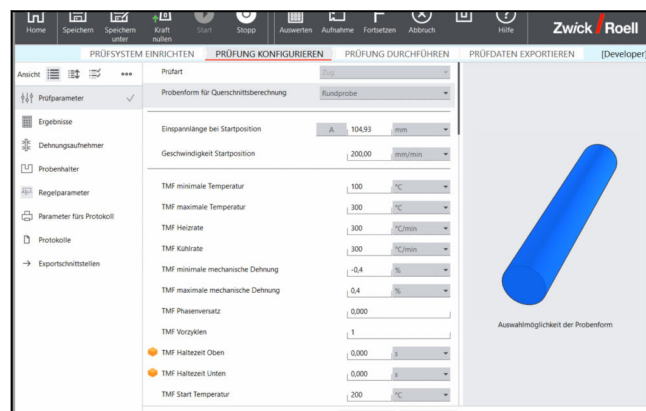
Home Speichern Speichern unter Kraft nullen Start Stopp Auswerten Aufnahme Fortsetzen Abbruch Hilfe ZwickRoell

PRÜFSYSTEM EINRICHTEN PRÜFUNG KONFIGURIEREN PRÜFUNG DURCHFÜHREN PRÜFDATEN EXPORTIEREN [Developer]

Ansicht

Prüfparameter
Ergebnisse
Dehnungsaufnehmer
Probenhalter
Regelparameter
Parameter fürs Protokoll
Protokolle
Exportschnittstellen

| | | |
|---|---|---|
| Prüfart | Zug | |
| Probenform für Querschnittsberechnung | Rundprobe | |
| Einspannlänge bei Startposition | A 104,93 | mm |
| Geschwindigkeit Startposition | 200,00 | mm/min |
| TMF minimale Temperatur | 100 | °C |
| TMF maximale Temperatur | 300 | °C |
| TMF Heizrate | 300 | °C/min |
| TMF Kühlrate | 300 | °C/min |
| TMF minimale mechanische Dehnung | -0,4 | % |
| TMF maximale mechanische Dehnung | 0,4 | % |
| TMF Phasenversatz | 0,000 | |
| TMF Vorzyklen | 1 | |
| TMF Haltezeit Oben | 0,000 | s |
| TMF Haltezeit Unten | 0,000 | s |
| TMF Start Temperatur | 200 | °C |

Auswahlmöglichkeit der Probenform